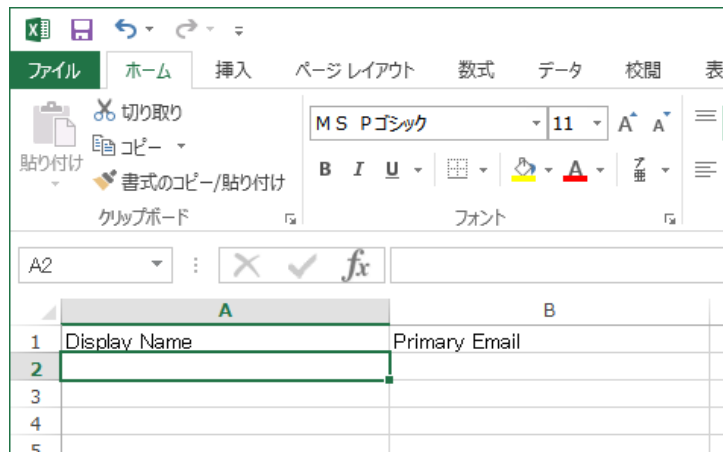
ファイル ホーム 挿入 ページ レイアウト 数式 データ 校閲 表

貼り付け
切り取り
コピー
書式のコピー/貼り付け
クリップボード

MS Pゴシック
11
A A
B I U
A
フォント

A2
$fx$

| | A | B |
|---|---|---|
| 1 | Display Name | Primary Email |
| 2 | | |
| 3 | | |
| 4 | | |
| 5 | | |